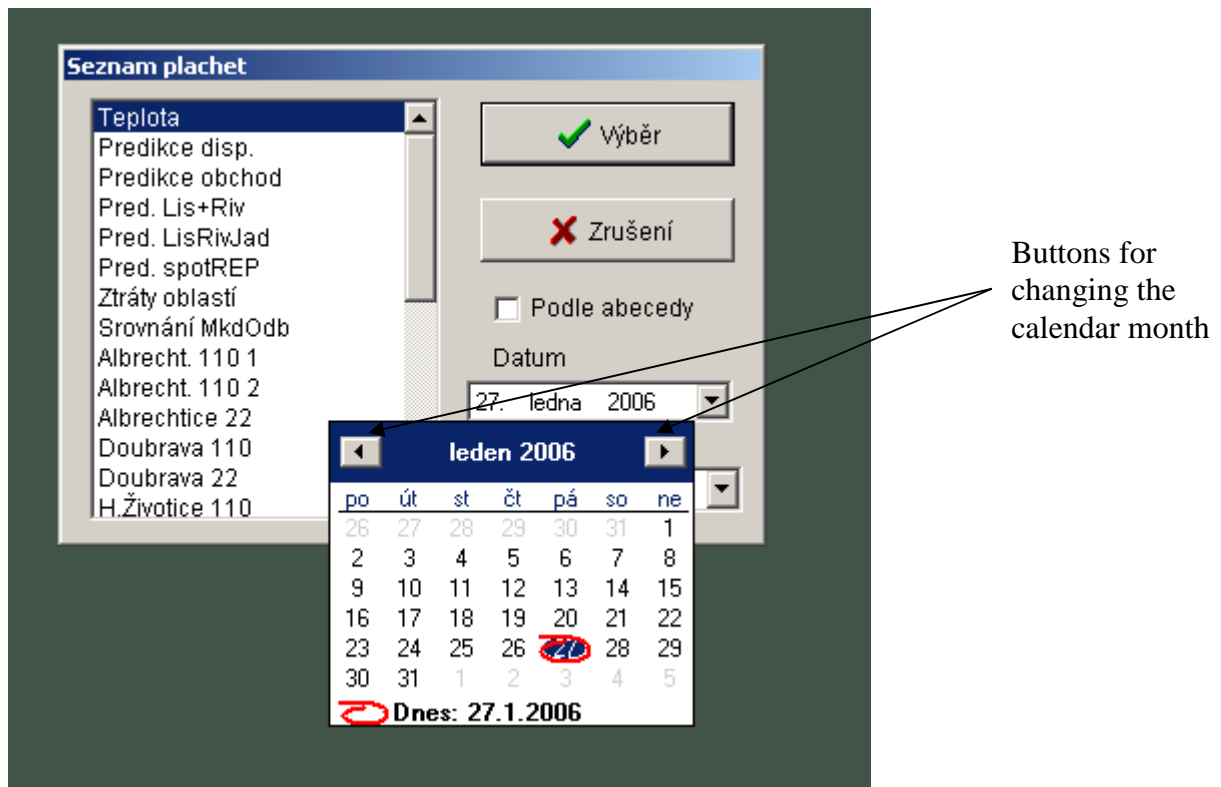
Seznam plachet

Teplota
Predikce disp.
Predikce obchod
Pred. Lis+Riv
Pred. LisRivJad
Pred. spotREP
Ztráty oblastí
Srovnání MkdOdb
Albrecht. 110 1
Albrecht. 110 2
Albrechtice 22
Doubrava 110
Doubrava 22
H.Životice 110

Výběr

Zrušení

Podle abecedy

Datum

27. ledna 2006

leden 2006

| po | út | st | čt | pá | so | ne |
|---|---|---|---|---|---|---|
| 26 | 27 | 28 | 29 | 30 | 31 | 1 |
| 2 | 3 | 4 | 5 | 6 | 7 | 8 |
| 9 | 10 | 11 | 12 | 13 | 14 | 15 |
| 16 | 17 | 18 | 19 | 20 | 21 | 22 |
| 23 | 24 | 25 | 26 | 27 | 28 | 29 |
| 30 | 31 | 1 | 2 | 3 | 4 | 5 |

Dnes: 27.1.2006

Buttons for changing the calendar month